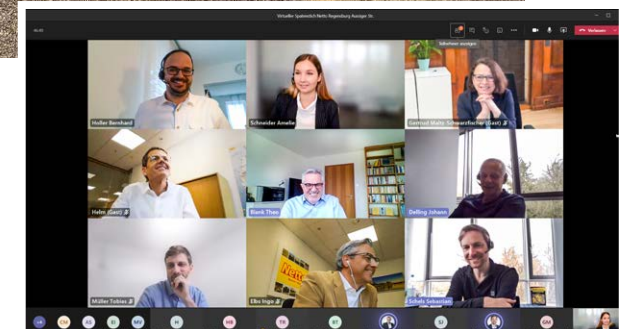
Virtueller Spatenstich Netto Regensburg Aussiger Str.

Verlassen

Müller Bernhard

Schneider Amelie

Gertrud Maltz-Schwarzfischer (Gast)

Helm (Gast)

Blank Theo

Delling Johann

Müller Tobias

Elbs Inge

Schels Sebastian

Netto